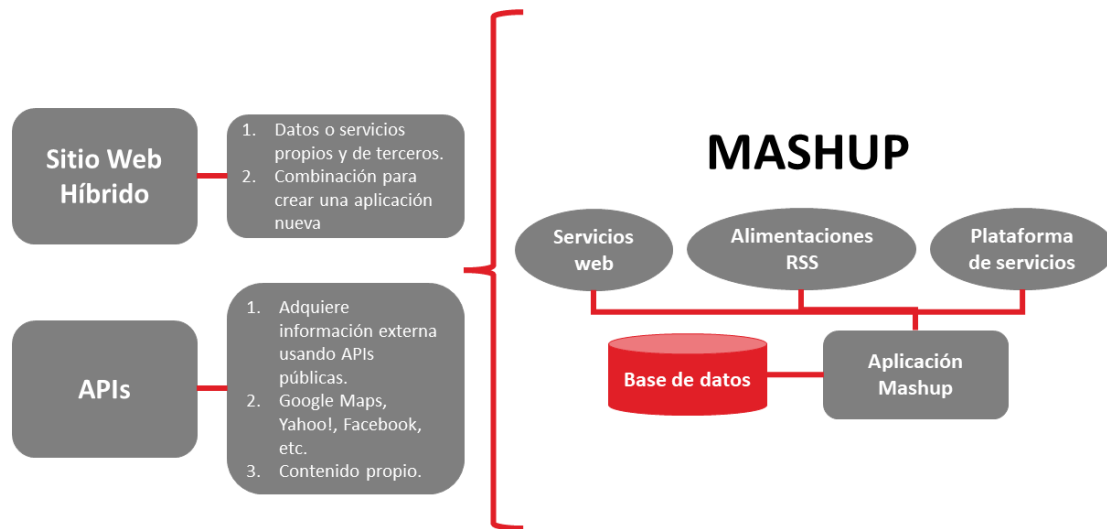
Sitio Web Híbrido

1. Datos o servicios propios y de terceros.
2. Combinación para crear una aplicación nueva

APIs

1. Adquiere información externa usando APIs públicas.
2. Google Maps, Yahoo!, Facebook, etc.
3. Contenido propio.

MASHUP

Servicios web

Alimentaciones RSS

Plataforma de servicios

Base de datos

Aplicación Mashup